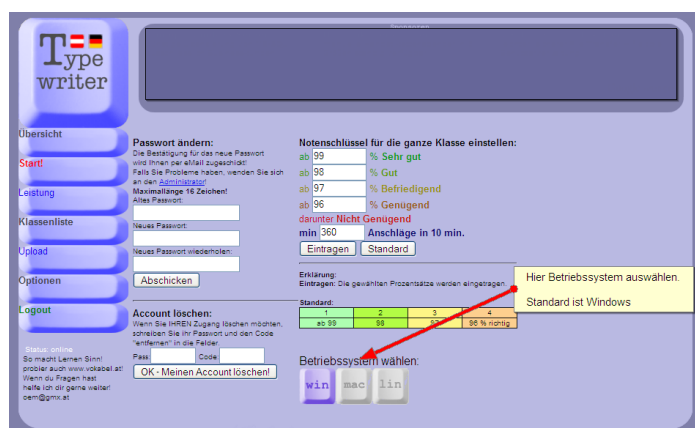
Type writer

Sponsoren

Übersicht
Start!
Leistung
Klassenliste
Upload
Optionen
Logout

Status: online
So macht Lernen Sinn! probier auch www.vokabel.at! Wenn du Fragen hast helfe ich dir gerne weiter! oem@gmx.at

Passwort ändern:
Die Bestätigung für das neue Passwort wird Ihnen per eMail zugeschickt!
Falls Sie Probleme haben, wenden Sie sich an den Administrator!
Maximallänge 16 Zeichen!
Altes Passwort:

Neues Passwort:

Neues Passwort wiederholen:

Abschicken

Account löschen:
Wenn Sie IHREN Zugang löschen möchten, schreiben Sie ihr Passwort und den Code "entfernen" in die Felder.
Pass Code
OK - Meinen Account löschen!

Notenschlüssel für die ganze Klasse einstellen:
ab 99 % Sehr gut
ab 98 % Gut
ab 97 % Befriedigend
ab 96 % Genügend
darunter Nicht Genügend
min 360 Anschläge in 10 min.
Eintragen Standard

Erklärung:
Eintragen: Die gewählten Prozentsätze werden eingetragen

Standard:
| 1 | 2 | 3 | 4 |
|---|---|---|---|
| ab 99 | 98 | 97 | 96 % richtig |

Hier Betriebssystem auswählen.

Standard ist Windows

Betriebssystem wählen:
win mac lin